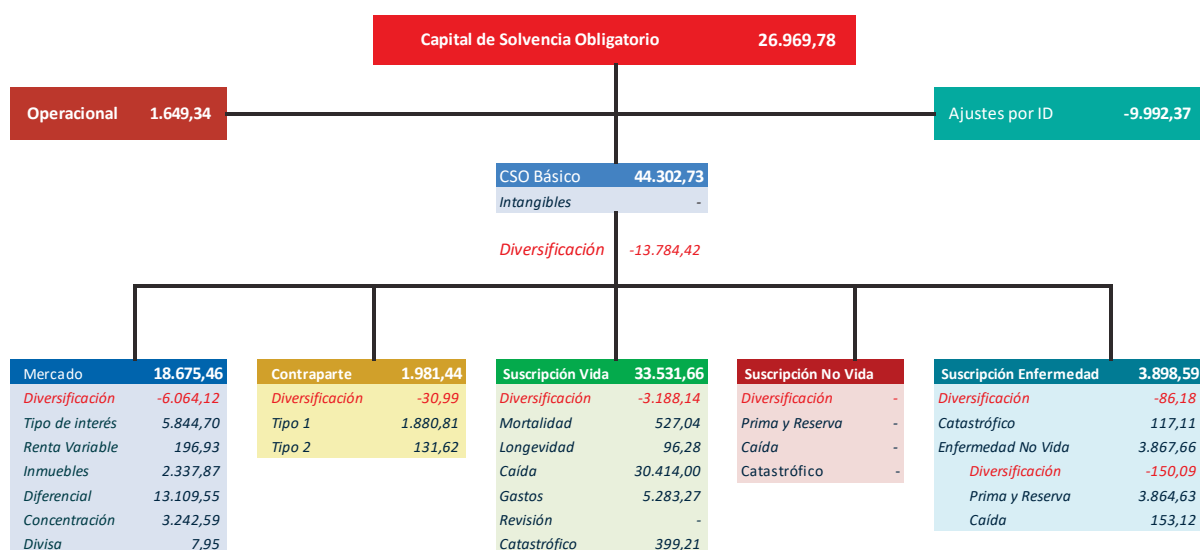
Capital de Solvencia Obligatorio 26.969,78

Operacional 1.649,34

Ajustes por ID -9.992,37

CSO Básico 44.302,73
Intangibles -

Diversificación -13.784,42

| Mercado | 18.675,46 |
|---|---|
| Diversificación | -6.064,12 |
| Tipo de interés | 5.844,70 |
| Renta Variable | 196,93 |
| Inmuebles | 2.337,87 |
| Diferencial | 13.109,55 |
| Concentración | 3.242,59 |
| Divisa | 7,95 |

| Contraparte | 1.981,44 |
|---|---|
| Diversificación | -30,99 |
| Tipo 1 | 1.880,81 |
| Tipo 2 | 131,62 |

| Suscripción Vida | 33.531,66 |
|---|---|
| Diversificación | -3.188,14 |
| Mortalidad | 527,04 |
| Longevidad | 96,28 |
| Caída | 30.414,00 |
| Gastos | 5.283,27 |
| Revisión | - |
| Catastrófico | 399,21 |

| Suscripción No Vida | |
|---|---|
| Diversificación | - |
| Prima y Reserva | - |
| Caída | - |
| Catastrófico | - |

| Suscripción Enfermedad | 3.898,59 |
|---|---|
| Diversificación | -86,18 |
| Catastrófico | 117,11 |
| Enfermedad No Vida | 3.867,66 |
| Diversificación | -150,09 |
| Prima y Reserva | 3.864,63 |
| Caída | 153,12 |